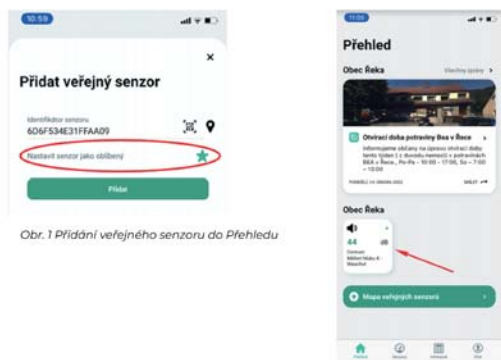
10:59

×

Přidat veřejný senzor

Identifikátor senzoru
6D6F534E31FFAA09

Nastavit senzor jako oblíbený

Přidat

Obr. 1 Přidání veřejného senzoru do Přehledu

11:00

Přehled

Obec Řeka
Všechny zprávy >

Otvírací doba potraviny Bea v Řece

Informujeme občany na úpravu otvírací doby tento týden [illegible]

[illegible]
VÍCE

Obec Řeka

44 dB

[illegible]

Mapa veřejných senzorů

Přehled